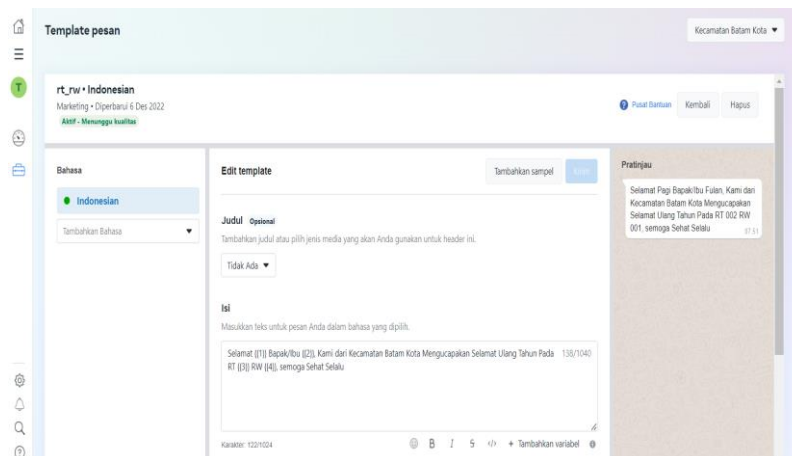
Template pesan

Kecamatan Batam Kota ▼

rt_rw • Indonesian
Marketing • Diperbarui 6 Des 2022
Aktif - Menunggu kualitas

Pusat Bantuan Kembali Hapus

Bahasa
Indonesian
Tambahkan Bahasa ▼

Edit template
Tambahkan sampel Kirim

Judul Opsional
Tambahkan judul atau pilih jenis media yang akan Anda gunakan untuk header ini.
Tidak Ada ▼

Isi
Masukkan teks untuk pesan Anda dalam bahasa yang dipilih.
Selamat {{1}} Bapak/Ibu {{2}}, Kami dari Kecamatan Batam Kota Mengucapakan Selamat Ulang Tahun Pada RT {{3}} RW {{4}}, semoga Sehat Selalu 138/1040

Karakter: 122/1024 B I S </> + Tambahkan variabel

Pratinjau
Selamat Pagi Bapak/Ibu Fulan, Kami dari Kecamatan Batam Kota Mengucapakan Selamat Ulang Tahun Pada RT 002 RW 001, semoga Sehat Selalu 07.51